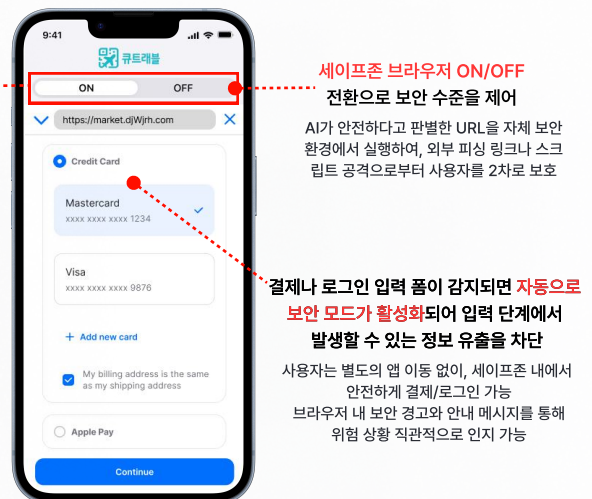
9:41

큐트래블

ON

OFF

https://market.djWjrh.com

Credit Card

Mastercard

xxxx xxxx xxxx 1234

Visa

xxxx xxxx xxxx 9876

+ Add new card

My billing address is the same as my shipping address

Apple Pay

Continue

세이프존 브라우저 ON/OFF 전환으로 보안 수준을 제어

AI가 안전하다고 판별한 URL을 자체 보안 환경에서 실행하여, 외부 피싱 링크나 스크립트 공격으로부터 사용자를 2차로 보호

결제나 로그인 입력 폼이 감지되면 자동으로 보안 모드가 활성화되어 입력 단계에서 발생할 수 있는 정보 유출을 차단

사용자는 별도의 앱 이동 없이, 세이프존 내에서 안전하게 결제/로그인 가능

브라우저 내 보안 경고와 안내 메시지를 통해 위험 상황 직관적으로 인지 가능